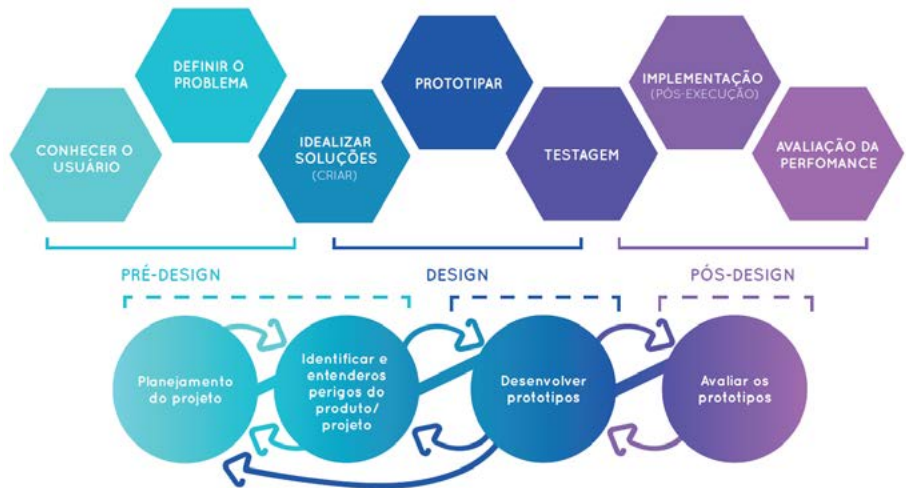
CONHECER O USUÁRIO

DEFINIR O PROBLEMA

IDEALIZAR SOLUÇÕES (CRIAR)

PROTOTIPAR

TESTAGEM

IMPLEMENTAÇÃO (PÓS-EXECUÇÃO)

AVALIAÇÃO DA PERFOMANCE

PRÉ-DESIGN

DESIGN

PÓS-DESIGN

Planejamento do projeto

Identificar e entenderos perigos do produto/ projeto

Desenvolver prototipos

Avaliar os prototipos